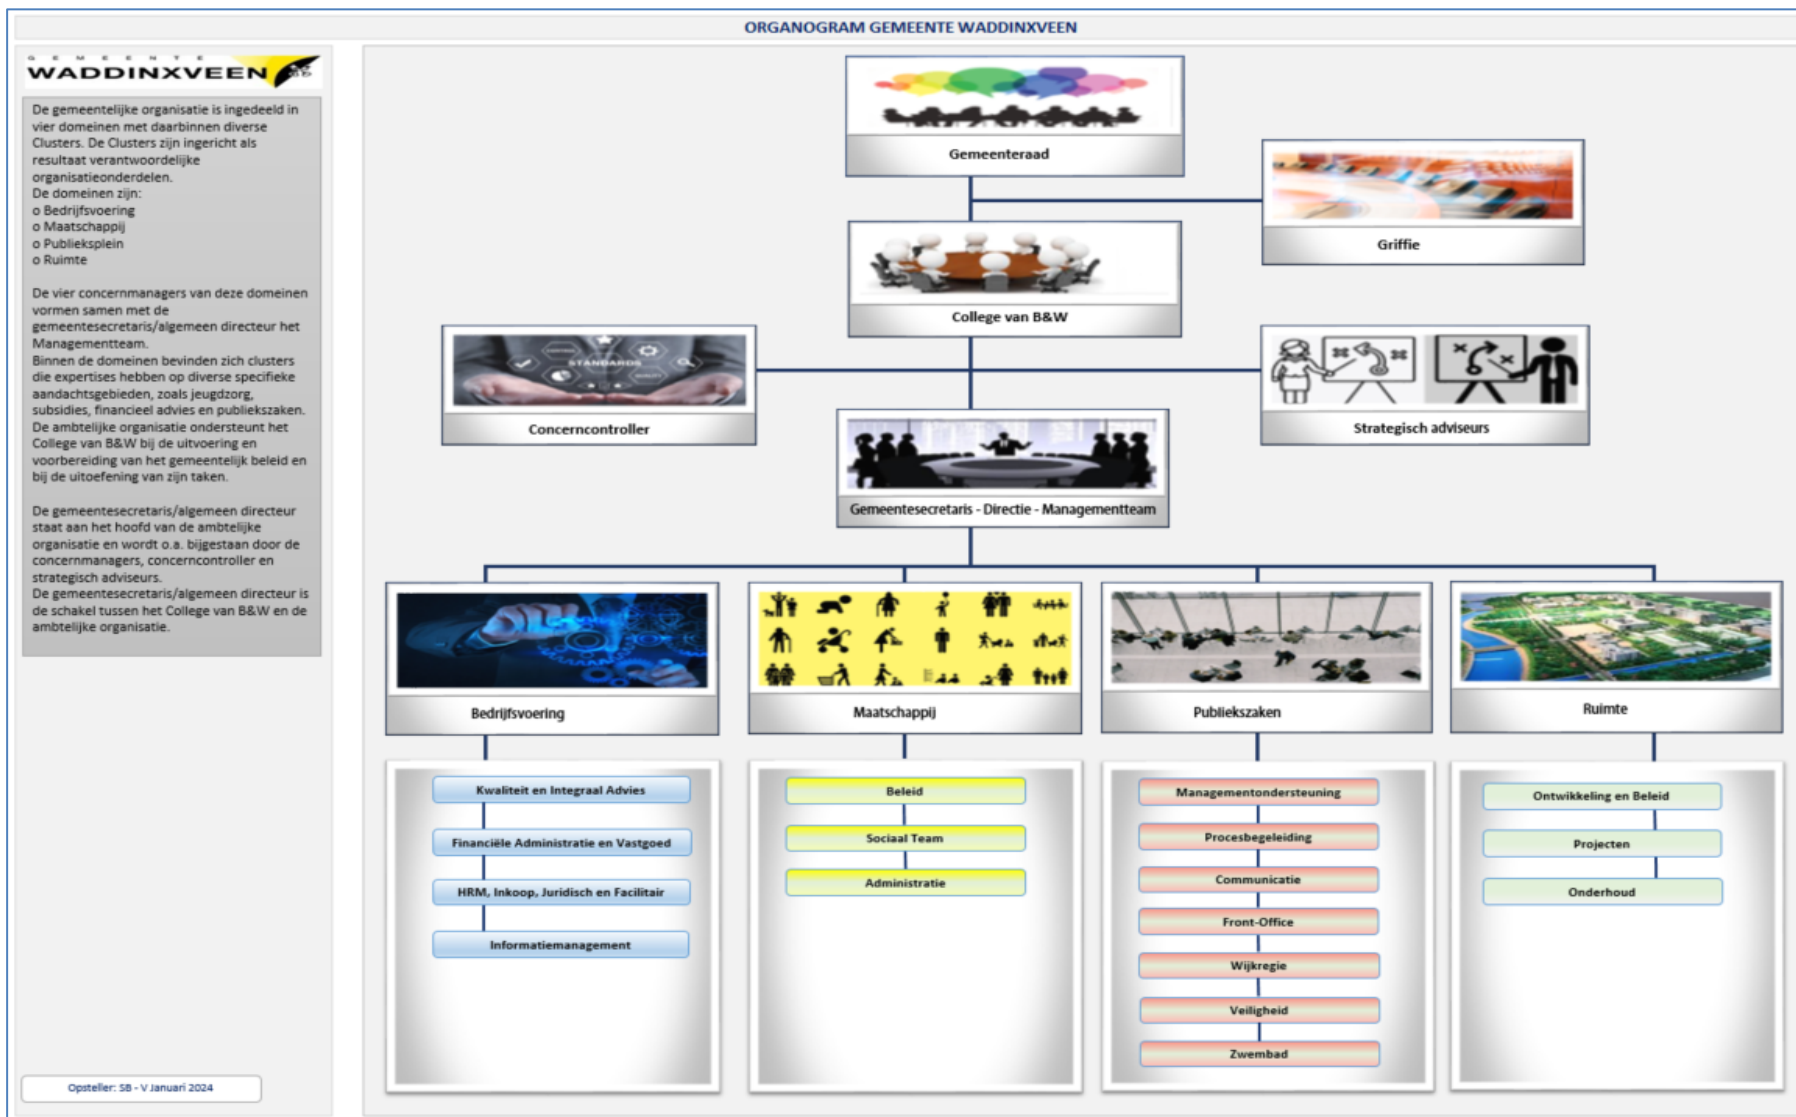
ORGANOGRAM GEMEENTE WADDINXVEEN

GEMEENTE
WADDINXVEEN

De gemeentelijke organisatie is ingedeeld in vier domeinen met daarbinnen diverse Clusters. De Clusters zijn ingericht als resultaat verantwoordelijke organisatieonderdelen.
De domeinen zijn:
o Bedrijfsvoering
o Maatschappij
o Publieksplein
o Ruimte

De vier concernmanagers van deze domeinen vormen samen met de gemeentesecretaris/algemeen directeur het Managementteam.
Binnen de domeinen bevinden zich clusters die expertises hebben op diverse specifieke aandachtsgebieden, zoals jeugdzorg, subsidies, financieel advies en publiekszaken.
De ambtelijke organisatie ondersteunt het College van B&W bij de uitvoering en voorbereiding van het gemeentelijk beleid en bij de uitoefening van zijn taken.

De gemeentesecretaris/algemeen directeur staat aan het hoofd van de ambtelijke organisatie en wordt o.a. bijgestaan door de concernmanagers, concerncontroller en strategisch adviseurs.
De gemeentesecretaris/algemeen directeur is de schakel tussen het College van B&W en de ambtelijke organisatie.

Opsteller: SB - V Januari 2024

Gemeenteraad

Griffie

College van B&W

STANDARDS

Concerncontroller

Strategisch adviseurs

Gemeentesecretaris - Directie - Managementteam

Bedrijfsvoering

Maatschappij

Publiekszaken

Ruimte

Kwaliteit en Integraal Advies
Financiële Administratie en Vastgoed
HRM, Inkoop, Juridisch en Facilitair
Informatiemanagement

Beleid
Sociaal Team
Administratie

Managementondersteuning
Procesbegeleiding
Communicatie
Front-Office
Wijkregie
Veiligheid
Zwembad

Ontwikkeling en Beleid
Projecten
Onderhoud